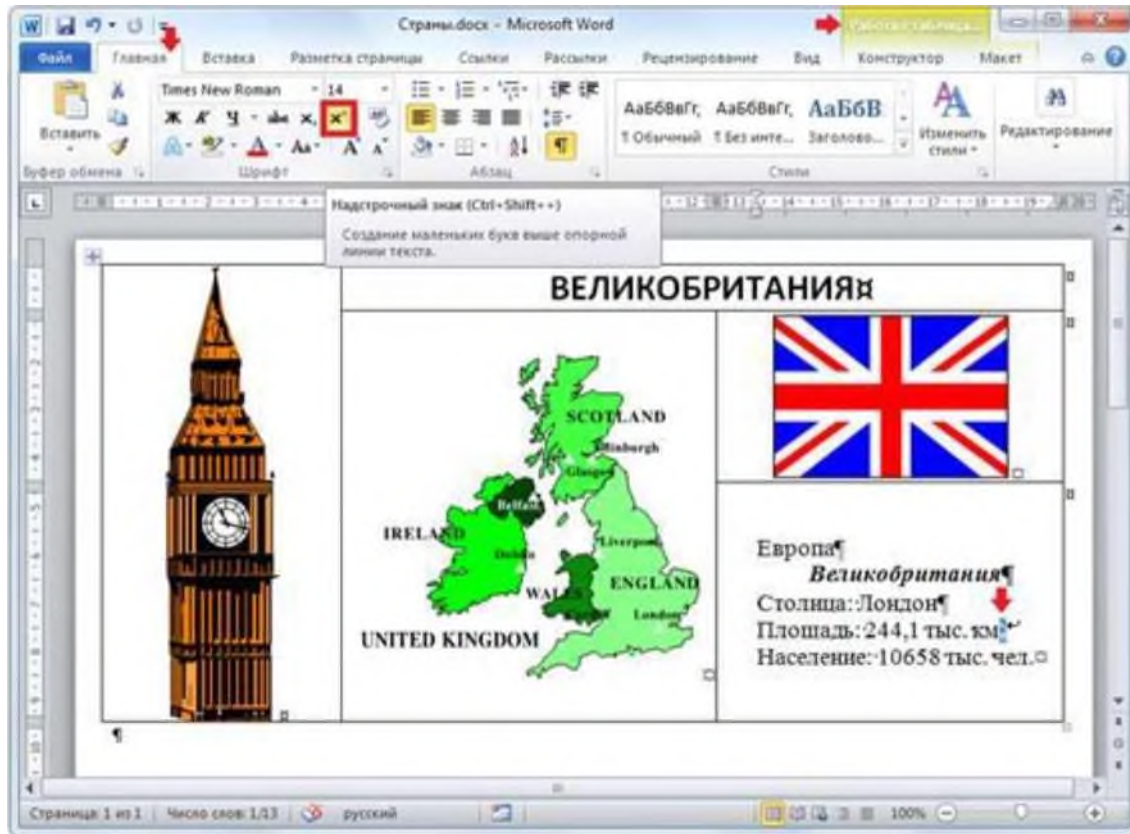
Страны.docx - Microsoft Word

Работа с таблицами

Файл | Главная | Вставка | Разметка страницы | Ссылки | Рассылки | Рецензирование | Вид | Конструктор | Макет

Вставить
Буфер обмена

Times New Roman | 14
Ж К Ч abc $x_2$ $x^2$
Шрифт

Абзац

АаБбВвГг, | АаБбВвГг, | АаБбВ
¶ Обычный | ¶ Без инте... | Заголово...
Изменить стили
Стили

Редактирование

Надстрочный знак (Ctrl+Shift++)
Создание маленьких букв выше опорной линии текста.

ВЕЛИКОБРИТАНИЯ¤

SCOTLAND
Edinburgh
Glasgow
IRELAND
Belfast
Dublin
Liverpool
ENGLAND
WALES
Cardiff
London
UNITED KINGDOM

Европа¶
Великобритания¶
Столица: Лондон¶
Площадь: 244,1 тыс. км$^2$↵
Население: 10658 тыс. чел.¤

¶

Страница: 1 из 1 | Число слов: 1/13 | русский | 100%